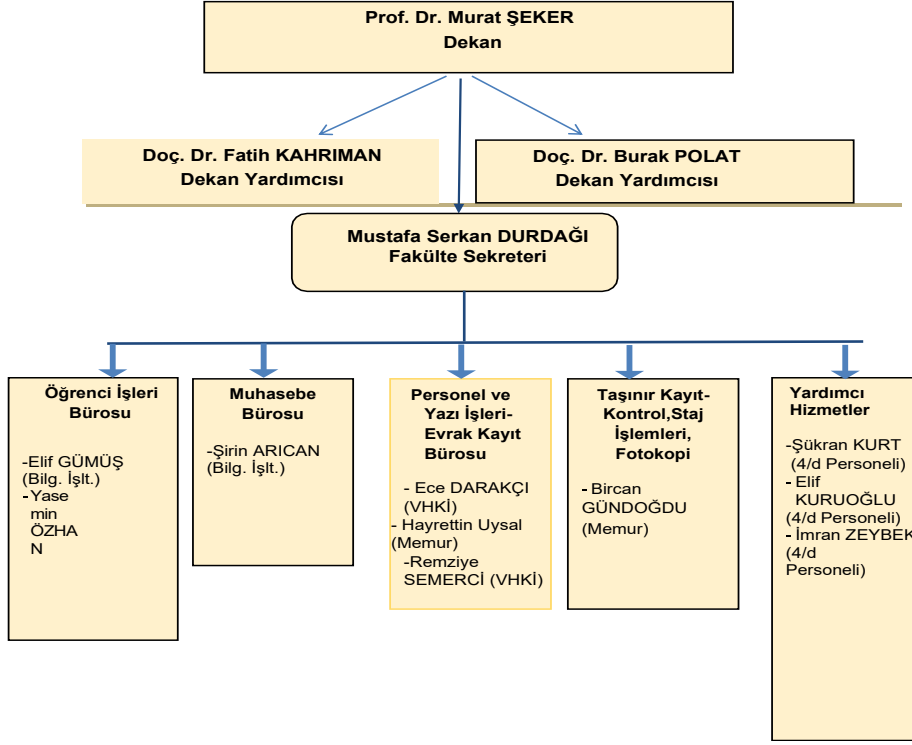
Prof. Dr. Murat ŞEKER
Dekan

Doç. Dr. Fatih KAHRIMAN
Dekan Yardımcısı

Doç. Dr. Burak POLAT
Dekan Yardımcısı

Mustafa Serkan DURDAĞI
Fakülte Sekreteri

Öğrenci İşleri Bürosu

-Elif GÜMÜŞ (Bilg. İşlt.)
-Yase min ÖZHA N

Muhasebe Bürosu

-Şirin ARICAN (Bilg. İşlt.)

Personel ve Yazı İşleri-Evrak Kayıt Bürosu

- Ece DARAKÇI (VHKİ)
- Hayrettin Uysal (Memur)
-Remziye SEMERCİ (VHKİ)

Taşınır Kayıt-Kontrol,Staj İşlemleri, Fotokopi

- Bircan GÜNDOĞDU (Memur)

Yardımcı Hizmetler

-Şükran KURT (4/d Personeli)
- Elif KURUOĞLU (4/d Personeli)
- İmran ZEYBEK (4/d Personeli)